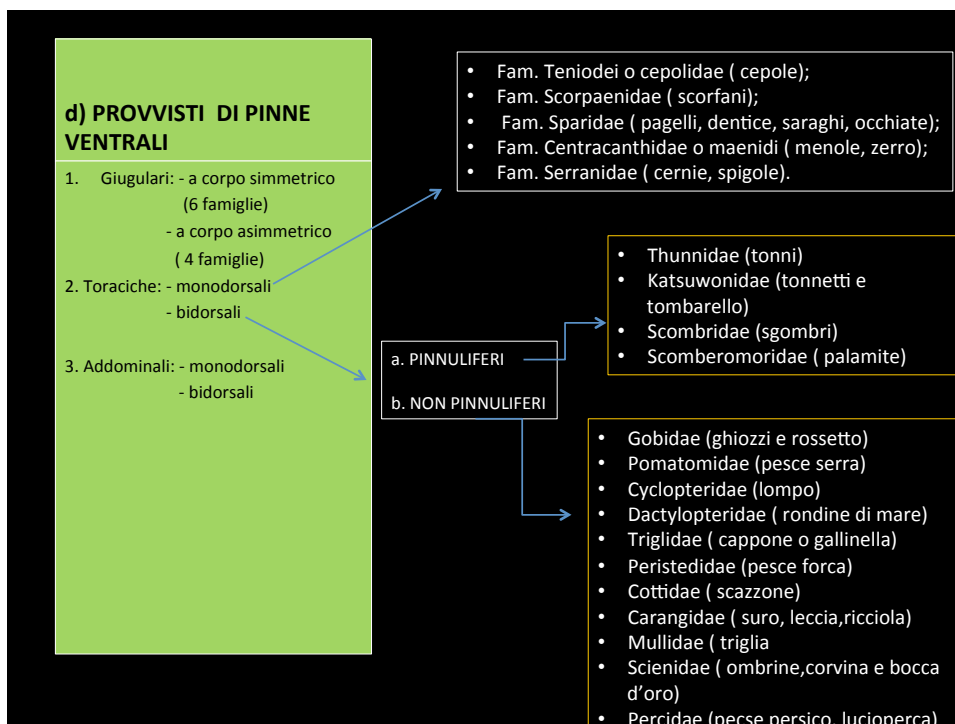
d) PROVVISTI DI PINNE VENTRALI

1. Giugulari: - a corpo simmetrico (6 famiglie)
- a corpo asimmetrico ( 4 famiglie)
2. Toraciche: - monodorsali
- bidorsali

3. Addominali: - monodorsali
- bidorsali

- Fam. Teniodei o cepolidae ( cepole);
- Fam. Scorpaenidae ( scorfani);
- Fam. Sparidae ( pagelli, dentice, saraghi, occhiate);
- Fam. Centracanthidae o maenidi ( menole, zerro);
- Fam. Serranidae ( cernie, spigole).

- Thunnidae (tonni)
- Katsuwonidae (tonnetti e tombarello)
- Scombridae (sgombri)
- Scomberomoridae ( palamite)

a. PINNULIFERI

b. NON PINNULIFERI

- Gobidae (ghiozzi e rossetto)
- Pomatomidae (pesce serra)
- Cyclopteridae (lompo)
- Dactylopteridae ( rondine di mare)
- Triglidae ( cappone o gallinella)
- Peristedidae (pesce forca)
- Cottidae ( scazzone)
- Carangidae ( suro, leccia,ricciola)
- Mullidae ( triglia
- Scienidae ( ombrine,corvina e bocca d'oro)
- Percidae (pecse persico, lucioperca)